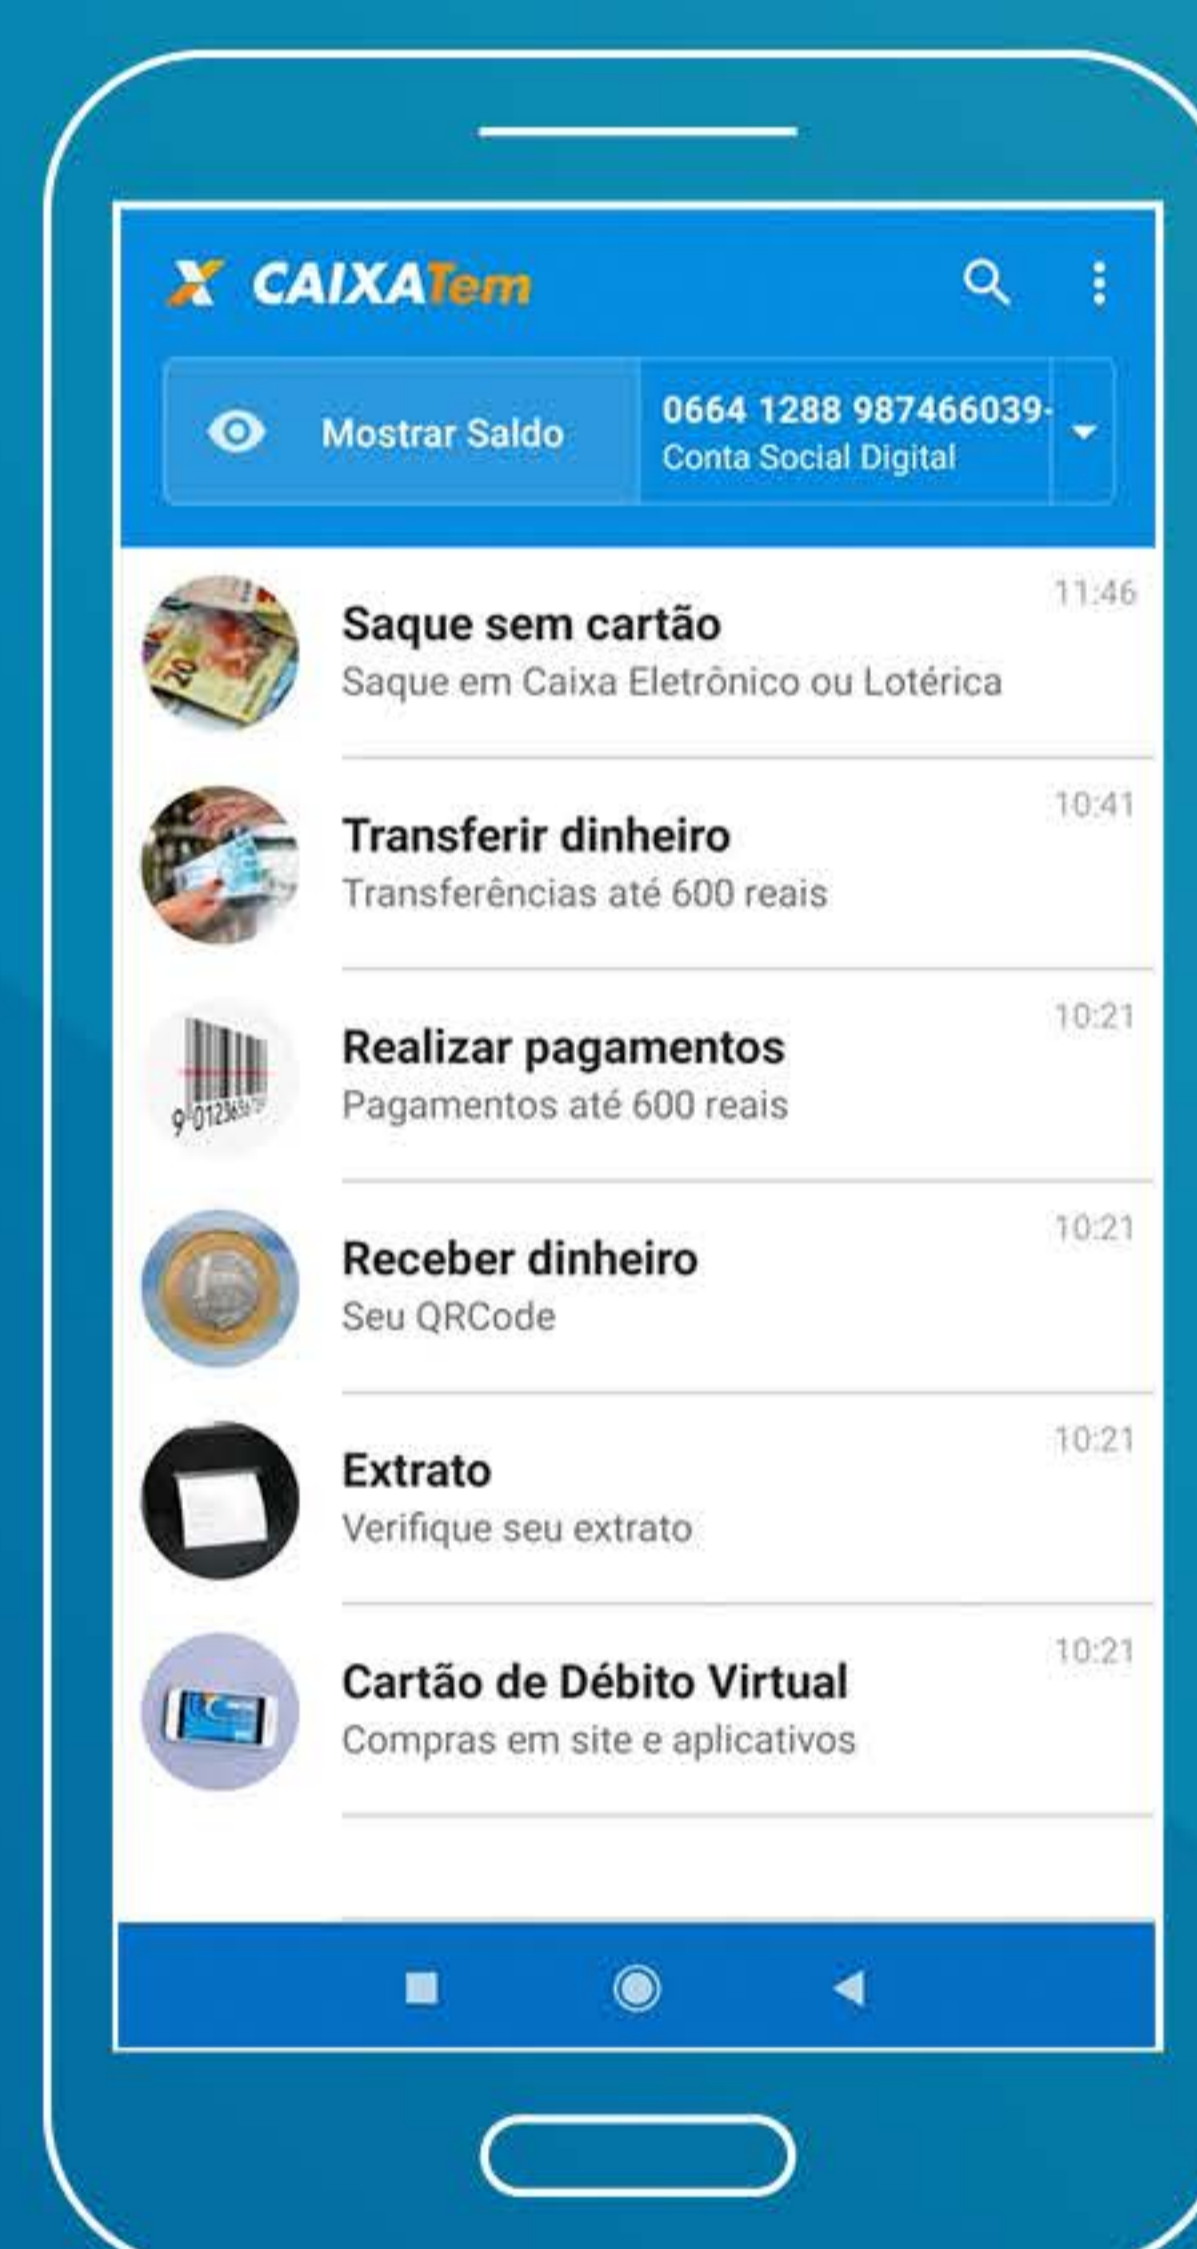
CAIXATem

Mostrar Saldo

0664 1288 987466039-
Conta Social Digital

Saque sem cartão
Saque em Caixa Eletrônico ou Lotérica
11:46

Transferir dinheiro
Transferências até 600 reais
10:41

Realizar pagamentos
Pagamentos até 600 reais
10:21

Receber dinheiro
Seu QRCode
10:21

Extrato
Verifique seu extrato
10:21

Cartão de Débito Virtual
Compras em site e aplicativos
10:21